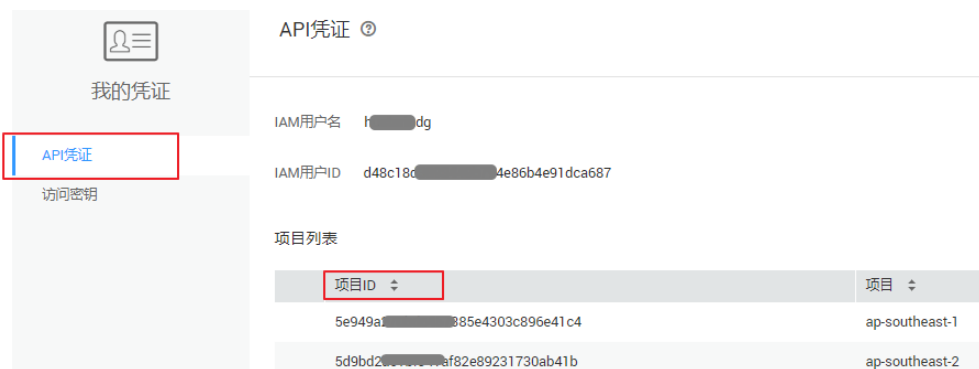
我的凭证

API凭证

访问密钥

API凭证 ⓘ

IAM用户名 h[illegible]dg

IAM用户ID d48c18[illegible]4e86b4e91dca687

项目列表

| 项目ID ⇕ | 项目 ⇕ |
|---|---|
| 5e949a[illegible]885e4303c896e41c4 | ap-southeast-1 |
| 5d9bd2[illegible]af82e89231730ab41b | ap-southeast-2 |